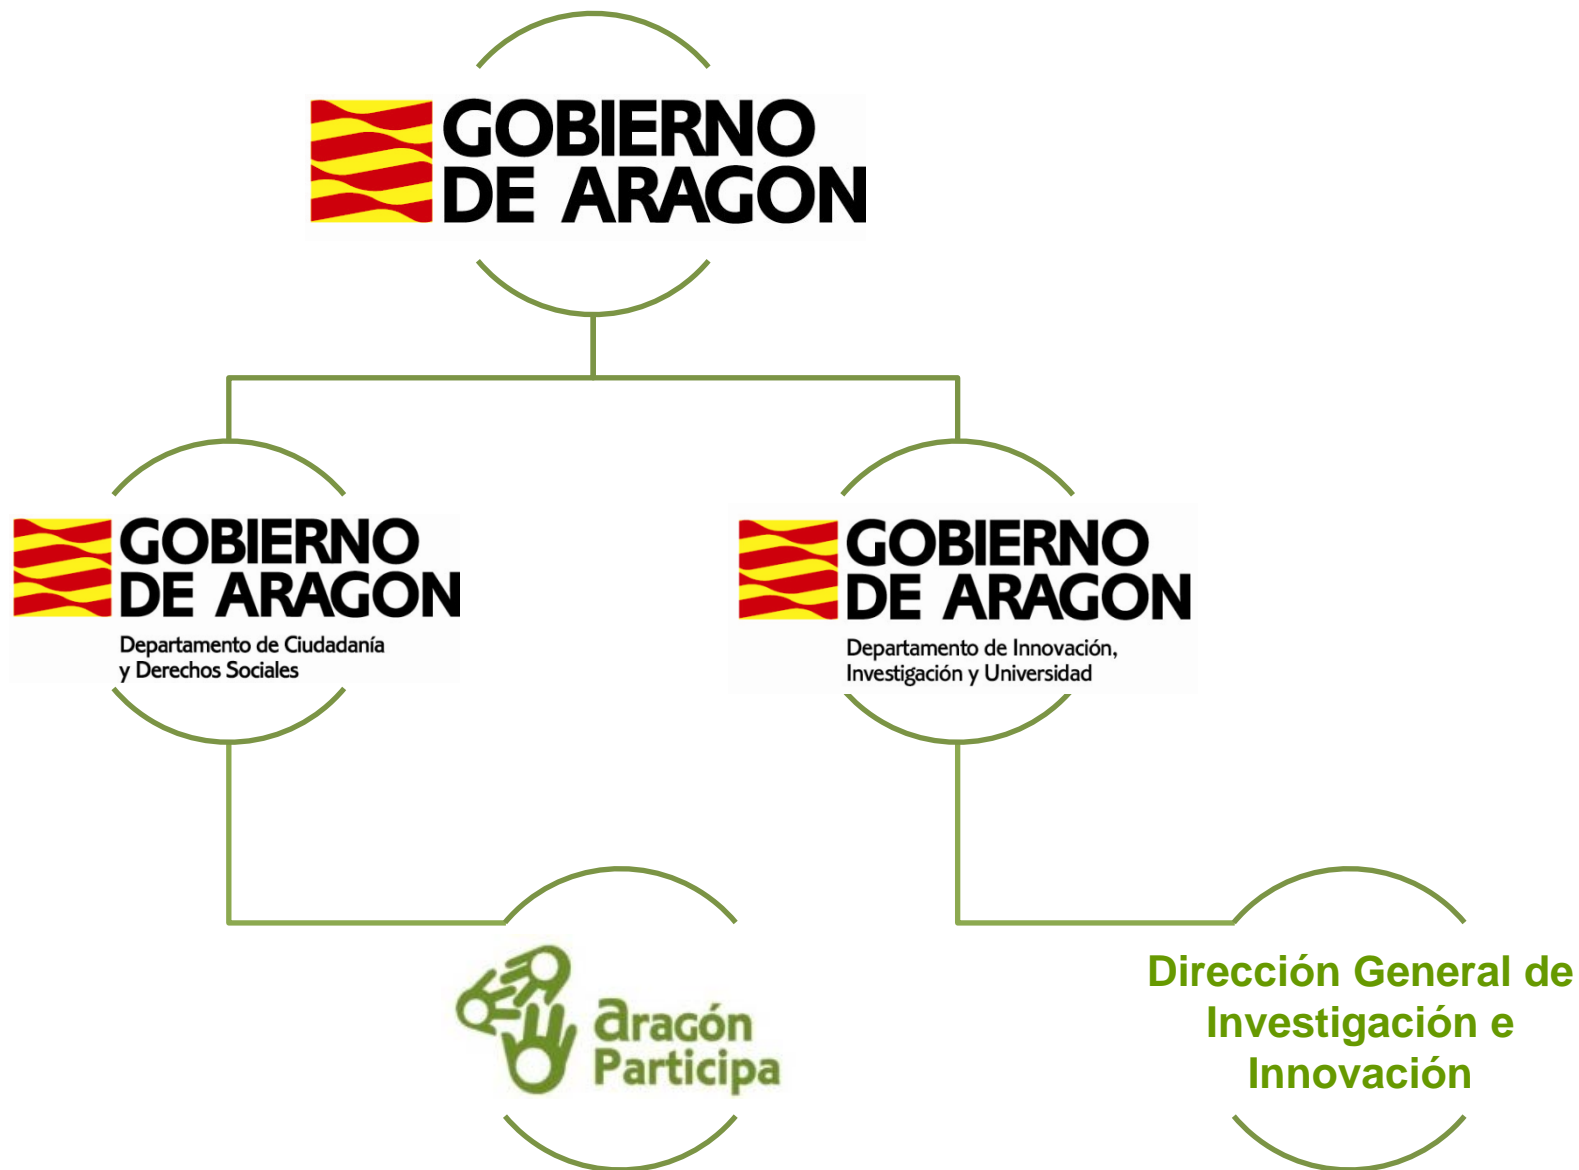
GOBIERNO DE ARAGON

GOBIERNO DE ARAGON
Departamento de Ciudadanía y Derechos Sociales

GOBIERNO DE ARAGON
Departamento de Innovación, Investigación y Universidad

aragón Participa

Dirección General de Investigación e Innovación